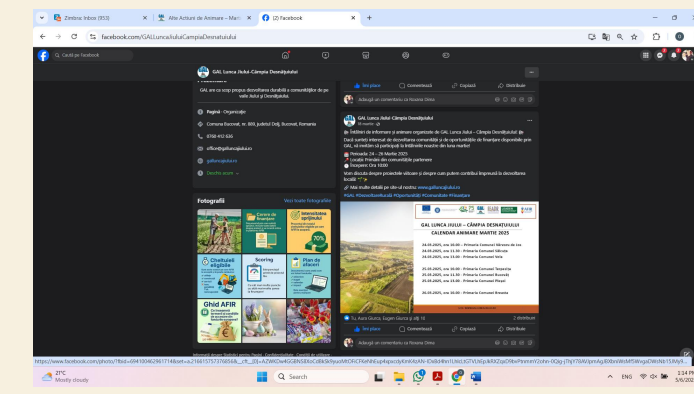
Zimbra: Inbox (953) | Alte Acțiuni de Animare – Mar... | (2) Facebook | +

facebook.com/GALLuncaJiuluiCampiaDesnatuiului

Căutați pe Facebook

GAL Lunca Jiului -Câmpia Desnățuiului

GAL are ca scop propus dezvoltarea durabilă a comunităților de pe valle Jiului și Desnățuiului.

Pagină · Organizație

Comuna Bucovăț, nr. 800, județul Dolj, Bucovăț, Romania

0760 412 636

office@galluncajiului.ro

galluncajiului.ro

Deschis acum

Fotografii

Vezi toate fotografiile

Centre de formare

Cheltuieli eligibile

Scoring

Plan de afaceri

Ghid AFIR

70%

Îți place

Comentează

Copiază

Distribuie

Adaugă un comentariu ca Roxana Dima

GAL Lunca Jiului -Câmpia Desnățuiului
20 martie

Întâlniri de informare și animare organizate de GAL Lunca Jiului – Câmpia Desnățuiului

Dacă sunteți interesat de dezvoltarea comunității și de oportunitățile de finanțare disponibile prin GAL, vă invităm să participați la întâlnirile noastre din luna martie!

Perioada: 24 – 26 Martie 2025
Locație: Primăriile din comunitățile partenere
Începere: Ora 10:00

Vom discuta despre proiectele viitoare și despre cum putem contribui împreună la dezvoltarea locală

Mai multe detalii pe site-ul nostru: www.galluncajiului.ro

#GAL #DezvoltareRurală #Oportunități #Comunitate #Finanțare

GAL LUNCA JIULUI – CÂMPIA DESNATUIULUI
CALENDAR ANIMARE MARTIE 2025

24.03.2025, ora 10.00 - Primaria Comunei Sarsanu de Jos
24.03.2025, ora 13.30 - Primaria Comunei Valcuta
24.03.2025, ora 15.00 - Primaria Comunei Vela

25.03.2025, ora 10.00 - Primaria Comunei Tespuslui
25.03.2025, ora 11.30 - Primaria Comunei Bucovăț
25.03.2025, ora 13.00 - Primaria Comunei Pleşoi

26.03.2025, ora 10.00 - Primaria Comunei Breasta

Tu, Aura Giurca, Eugen Giurca și alți 16

2 distribuiri

Îți place

Comentează

Copiază

Distribuie

Adaugă un comentariu ca Roxana Dima

https://www.facebook.com/photo/?fbid=...

27°C
Mostly cloudy

Search

ENG

3:24 PM
5/6/2025